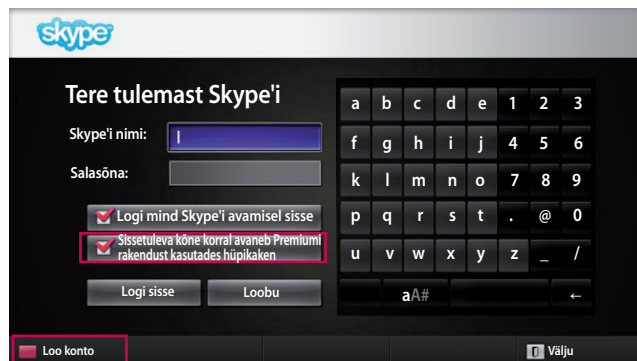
skype

Tere tulemast Skype'i

Skype'i nimi:

Salasõna:

Logi mind Skype'i avamisel sisse

Sissetuleva kõne korral avaneb Premiumi rakendust kasutades hüpikaken

Logi sisse

Loobu

| a | b | c | d | e | 1 | 2 | 3 |
|---|---|---|---|---|---|---|---|
| f | g | h | i | j | 4 | 5 | 6 |
| k | l | m | n | o | 7 | 8 | 9 |
| p | q | r | s | t | . | @ | 0 |
| u | v | w | x | y | z | _ | / |

aA#

←

Loo konto

Välju